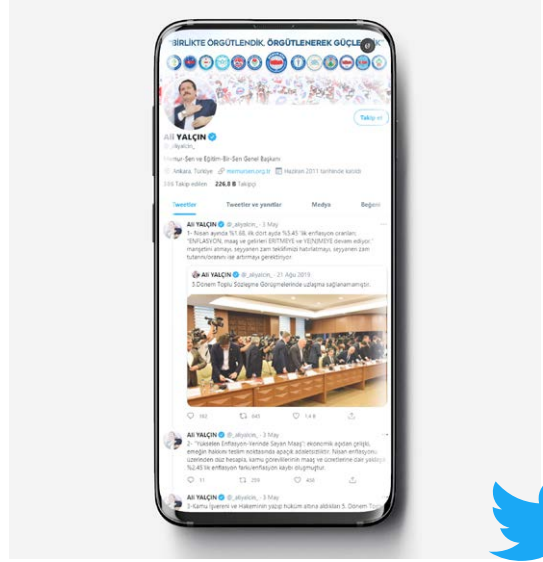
BİRLİKTE ÖRGÜTLENDİK, ÖRGÜTLENEREK GÜÇLE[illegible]K

Takip et

Ali YALÇIN
@_aliyalcin_

Memur-Sen ve Eğitim-Bir-Sen Genel Başkanı

Ankara, Türkiye memursen.org.tr Haziran 2011 tarihinde katıldı

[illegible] Takip edilen 226,8 B Takipçi

Tweetler Tweetler ve yanıtlar Medya Beğeni

Ali YALÇIN @_aliyalcin_ · 3 May
1- Nisan ayında %1,68, ilk dört ayda %3,45 'lik enflasyon oranları "ENFLASYON, maaş ve gelirleri ERİTMEYE ve YENMEYE devam ediyor." manşetini atmayı, seyyanen zam teklifimizi hatırlatmayı, seyyanen zam tutarını/oranını ise artırmayı gerektiriyor.

Ali YALÇIN @_aliyalcin_ · 21 Ağu 2019
3.Dönem Toplu Sözleşme Görüşmelerinde uzlaşma sağlanamamıştır.

162 845 1,4 B

Ali YALÇIN @_aliyalcin_ · 3 May
2- "Yükselen Enflasyon Ivanında Sayan Maaş": ekonomik açıdan çelişki, emeğin hakkını teslim noktasında apaçık adaletsizliktir. Nisan enflasyonu, üzerinden düz hesapla, kamu görevlilerinin maaş ve ücretlerine dair yaklaşık %2,45'lik enflasyon farkı/enflasyon kaybı oluşmuştur.

11 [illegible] 406

Ali YALÇIN @_aliyalcin_ · 3 May
3-Kamu İvereni ve Hakeminin yapıp hüküm altına aldıkları 5. Dönem To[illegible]